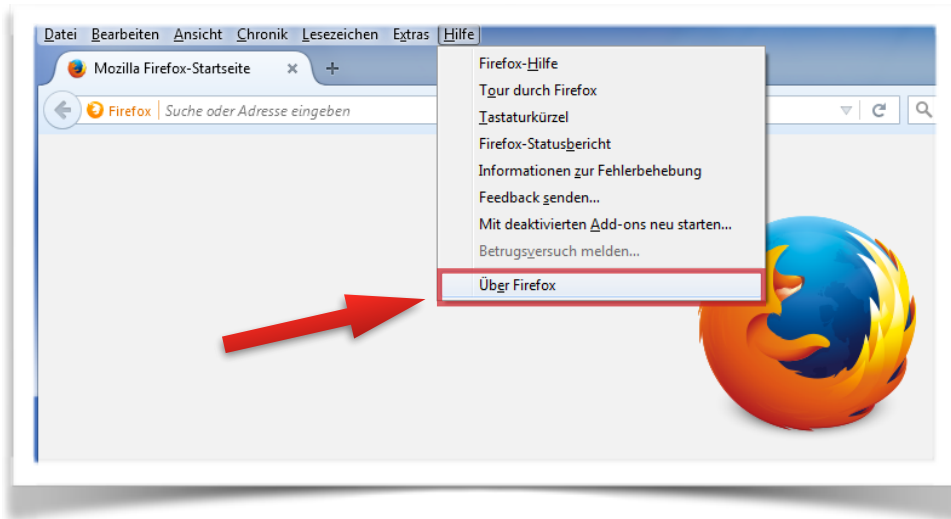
Datei Bearbeiten Ansicht Chronik Lesezeichen Extras Hilfe

Mozilla Firefox-Startseite ×

Firefox Suche oder Adresse eingeben

Firefox-Hilfe
Tour durch Firefox
Tastaturkürzel
Firefox-Statusbericht
Informationen zur Fehlerbehebung
Feedback senden...
Mit deaktivierten Add-ons neu starten...
Betrugsversuch melden...
Über Firefox